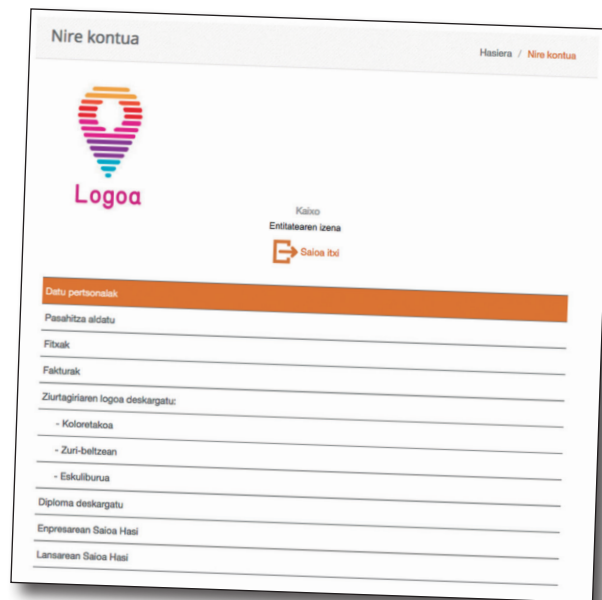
Nire kontua

Hasiera / Nire kontua

Logoa

Kaixo
Entitatearen izena
Saioa itxi

Datu pertsonalak
Pasahitza aldatu
Fitxak
Fakturak
Ziurtagiriaren logoa deskargatu:
- Koloretakoa
- Zuri-beltzean
- Eskuliburua
Diploma deskargatu
Enpresarean Saioa Hasi
Lansarean Saioa Hasi